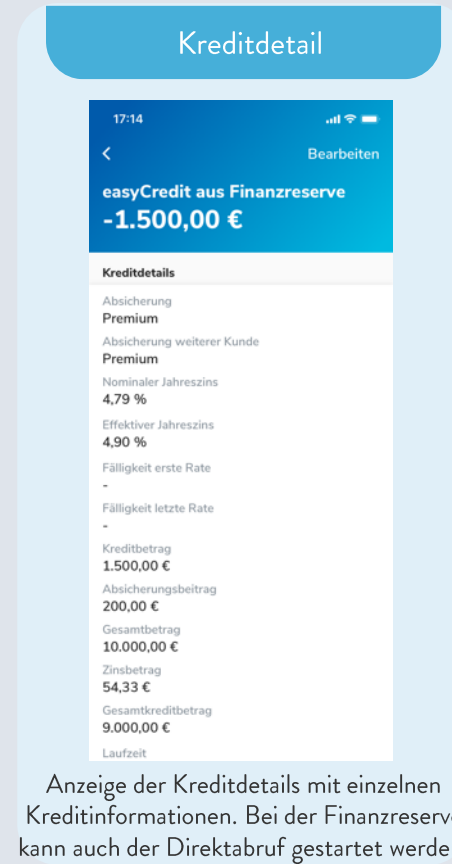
Kreditdetail

17:14

<

Bearbeiten

easyCredit aus Finanzreserve

-1.500,00 €

Kreditdetails

Absicherung
Premium

Absicherung weiterer Kunde
Premium

Nominaler Jahreszins
4,79 %

Effektiver Jahreszins
4,90 %

Fälligkeit erste Rate
-

Fälligkeit letzte Rate
-

Kreditbetrag
1.500,00 €

Absicherungsbeitrag
200,00 €

Gesamtbetrag
10.000,00 €

Zinsbetrag
54,33 €

Gesamtkreditbetrag
9.000,00 €

Laufzeit

Anzeige der Kreditdetails mit einzelnen Kreditinformationen. Bei der Finanzreserv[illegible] kann auch der Direktabruf gestartet werde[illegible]